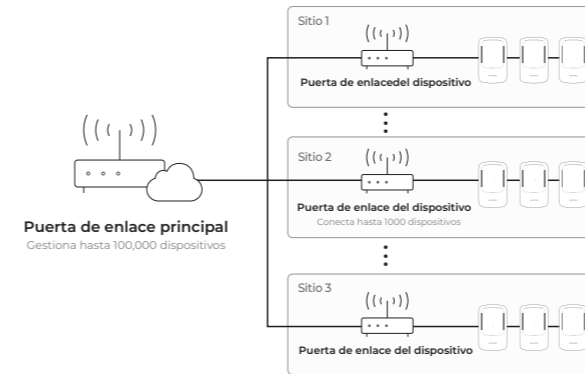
Sitio 1

Puerta de enlacedel dispositivo

Puerta de enlace principal
Gestiona hasta 100,000 dispositivos

Sitio 2

Puerta de enlace del dispositivo
Conecta hasta 1000 dispositivos

Sitio 3

Puerta de enlace del dispositivo